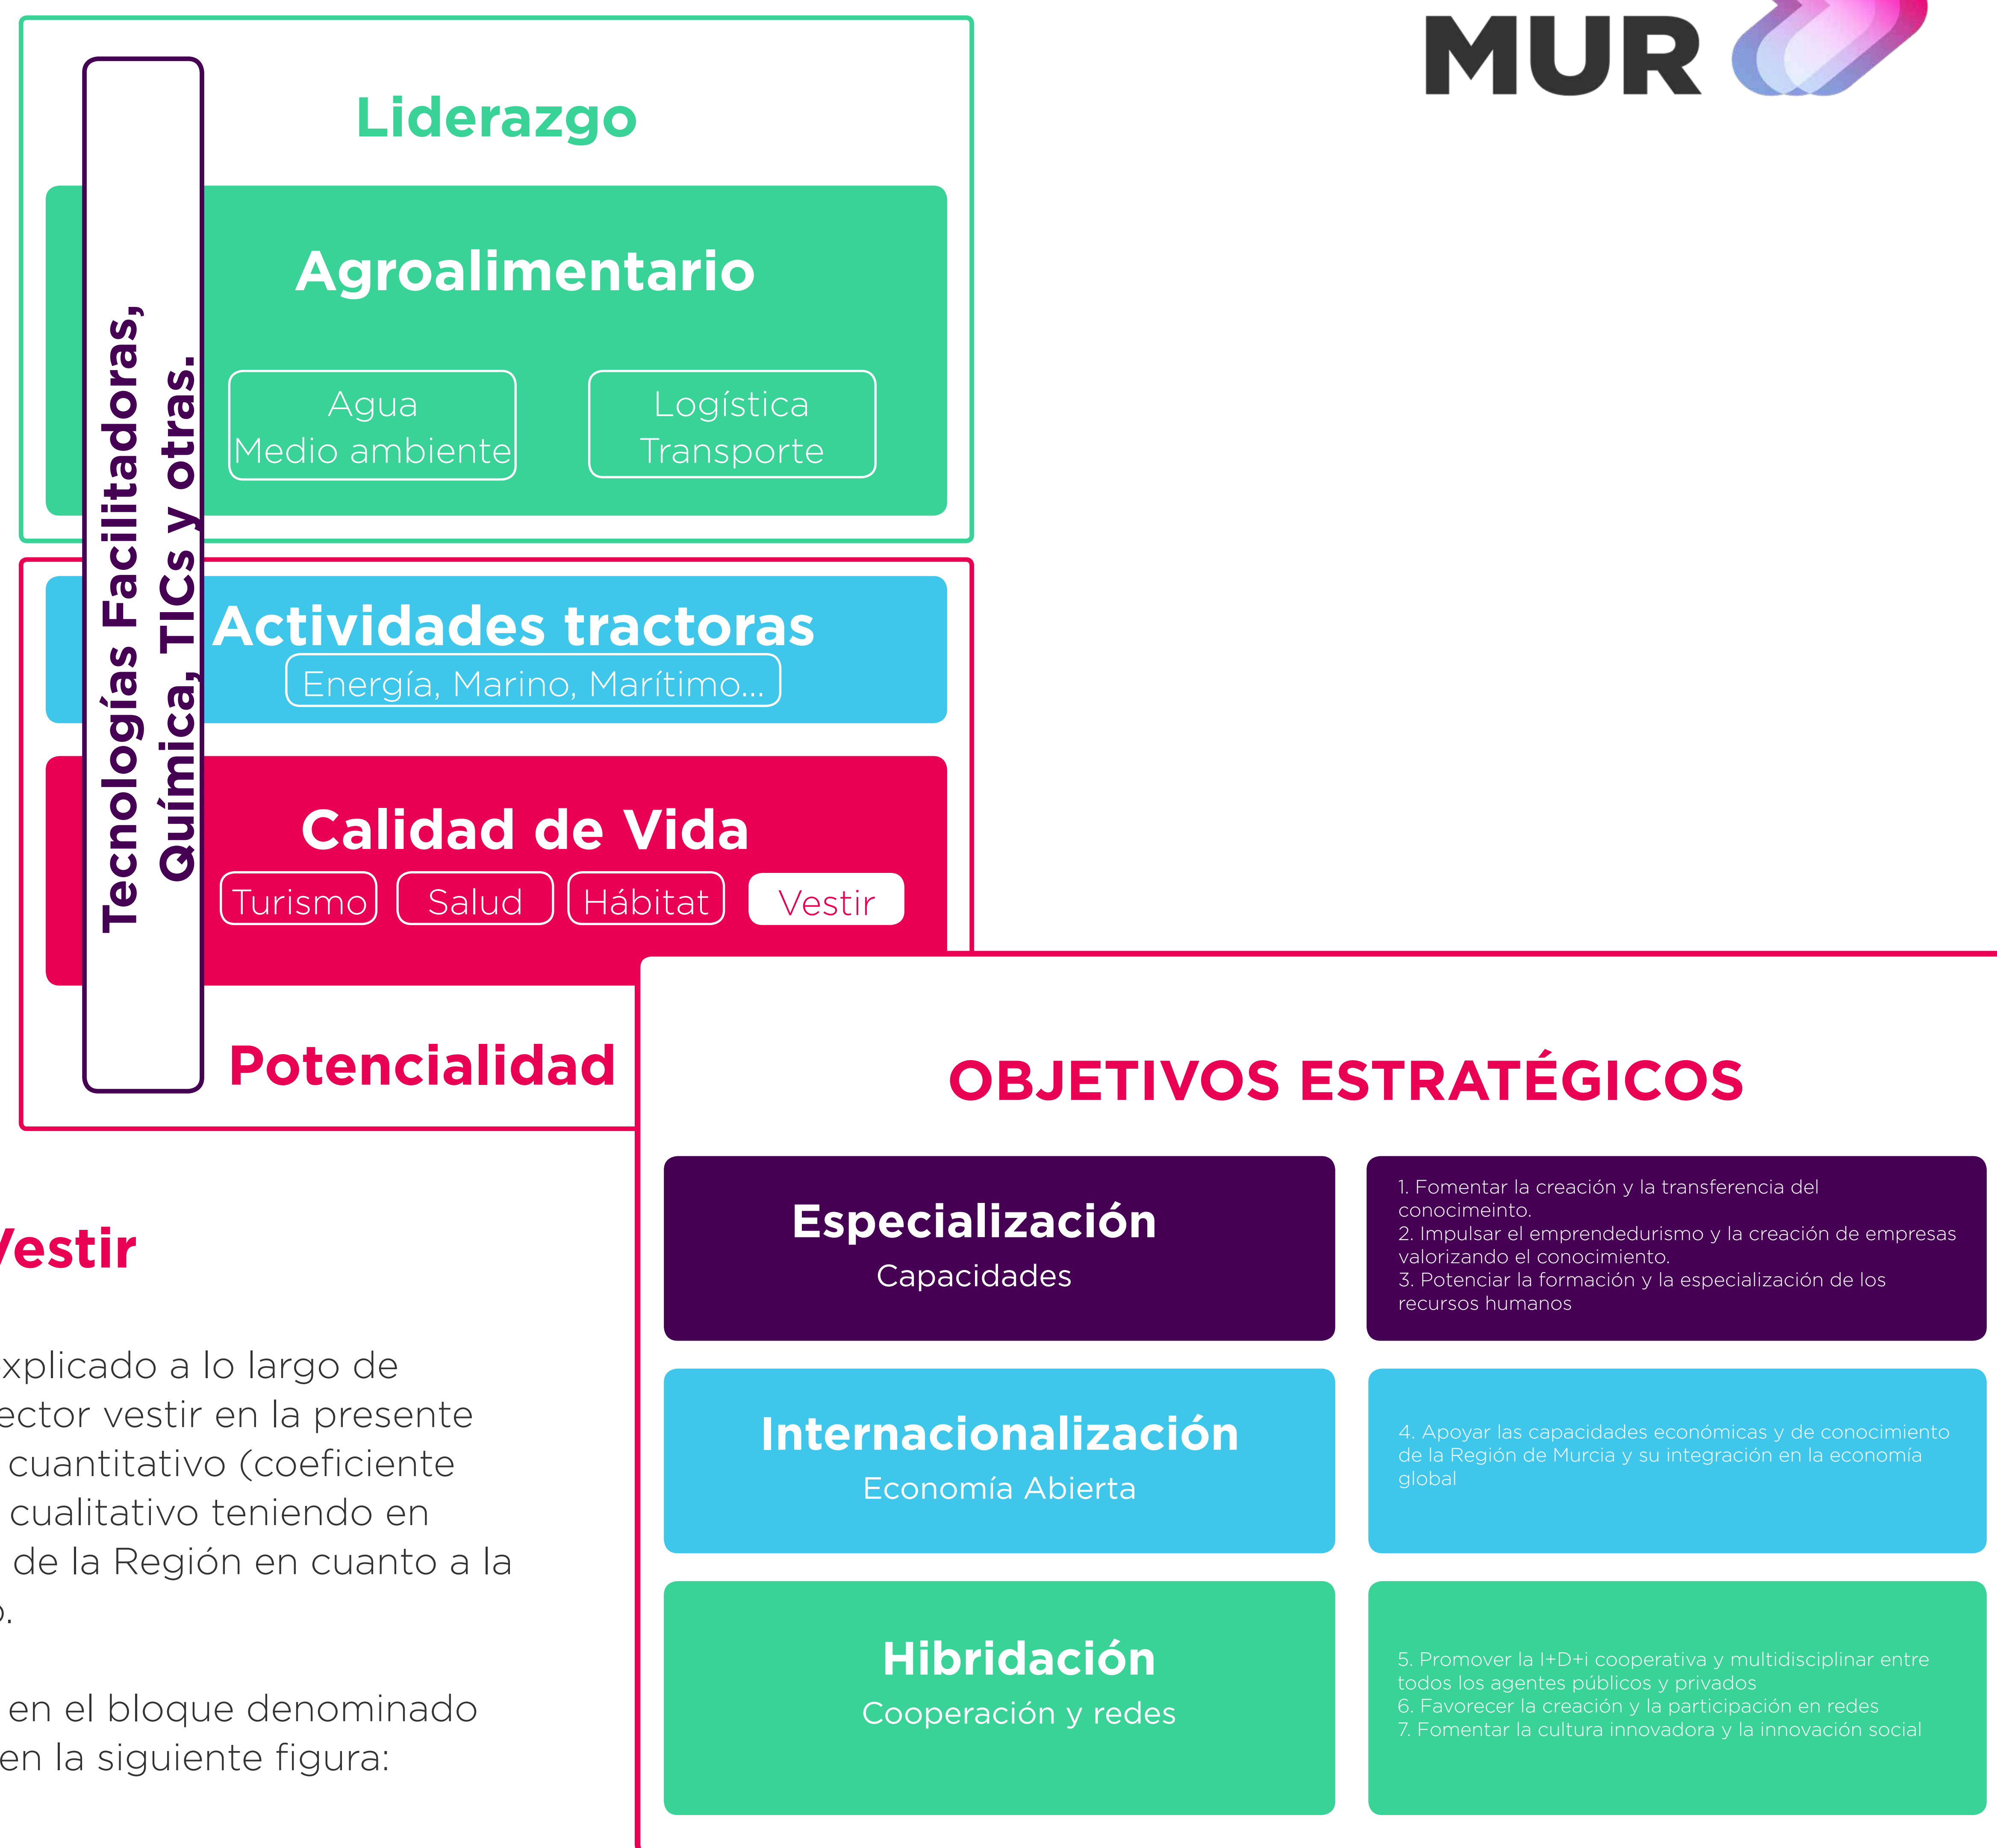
MUR

Liderazgo

Agroalimentario

Agua
Medio ambiente

Logística
Transporte

Tecnologías Facilitadoras, Química, TICs y otras.

Actividades tractoras

Energía, Marino, Marítimo...

Calidad de Vida

Turismo

Salud

Hábitat

Vestir

Potencialidad

/estir

xplicado a lo largo de ector vestir en la presente cuantitativo (coeficiente cualitativo teniendo en de la Región en cuanto a la ).

en el bloque denominado en la siguiente figura:

OBJETIVOS ESTRATÉGICOS

Especialización
Capacidades

1. Fomentar la creación y la transferencia del conocimeinto.
2. Impulsar el emprendedurismo y la creación de empresas valorizando el conocimiento.
3. Potenciar la formación y la especialización de los recursos humanos

Internacionalización
Economía Abierta

4. Apoyar las capacidades económicas y de conocimiento de la Región de Murcia y su integración en la economía global

Hibridación
Cooperación y redes

5. Promover la I+D+i cooperativa y multidisciplinar entre todos los agentes públicos y privados
6. Favorecer la creación y la participación en redes
7. Fomentar la cultura innovadora y la innovación social